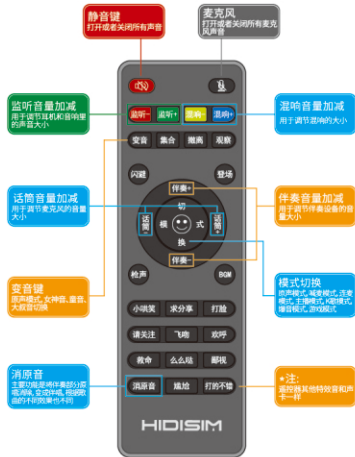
静音键
打开或者关闭所有声音

麦克风
打开或者关闭所有麦克风声音

监听音量加减
用于调节耳机和音响里的声音大小

混响音量加减
用于调节混响的大小

监听- 监听+ 混响- 混响+

变音 集合 抛离 观察

闪避 登场

伴奏+
话筒- 切 话筒+
模 式
换
伴奏-

话筒音量加减
用于调节麦克风的音量大小

伴奏音量加减
用于调节伴奏设备的音量大小

枪声 BGM

模式切换
原声模式、喊麦模式、连麦模式、主播模式、K歌模式、降音模式、游戏模式

变音键
原声模式、女神音、童音、大叔音切换

小哄笑 求分享 打脸
请关注 飞吻 欢呼
救命 么么哒 鄙视
消原音 尴尬 打的不错

消原音
主要功能是将伴奏部分原唱消除，实现伴唱，但是部分歌曲的伴奏消除效果可能不佳

*注：
图中都是其他特效音和声卡一样

HIDISIM